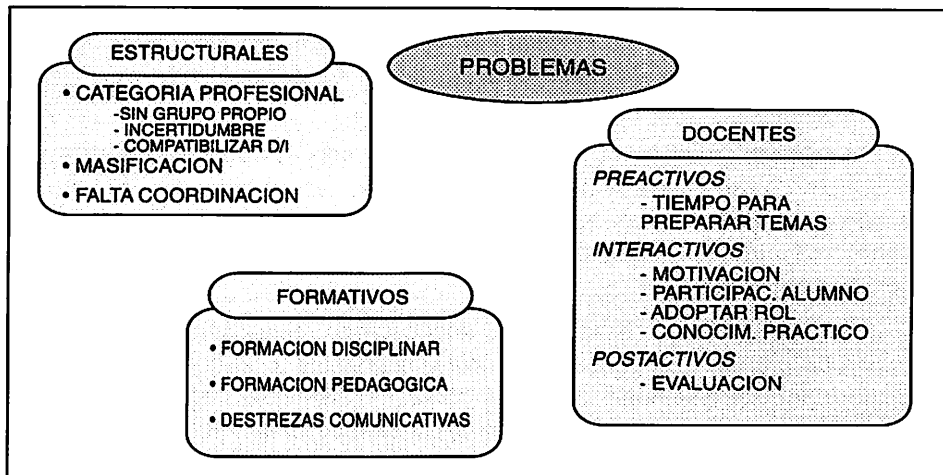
PROBLEMAS

ESTRUCTURALES

• CATEGORIA PROFESIONAL
-SIN GRUPO PROPIO
- INCERTIDUMBRE
- COMPATIBILIZAR D/I
• MASIFICACION
• FALTA COORDINACION

DOCENTES

PREACTIVOS
- TIEMPO PARA PREPARAR TEMAS
INTERACTIVOS
- MOTIVACION
- PARTICIPAC. ALUMNO
- ADOPTAR ROL
- CONOCIM. PRACTICO
POSTACTIVOS
- EVALUACION

FORMATIVOS

• FORMACION DISCIPLINAR
• FORMACION PEDAGOGICA
• DESTREZAS COMUNICATIVAS